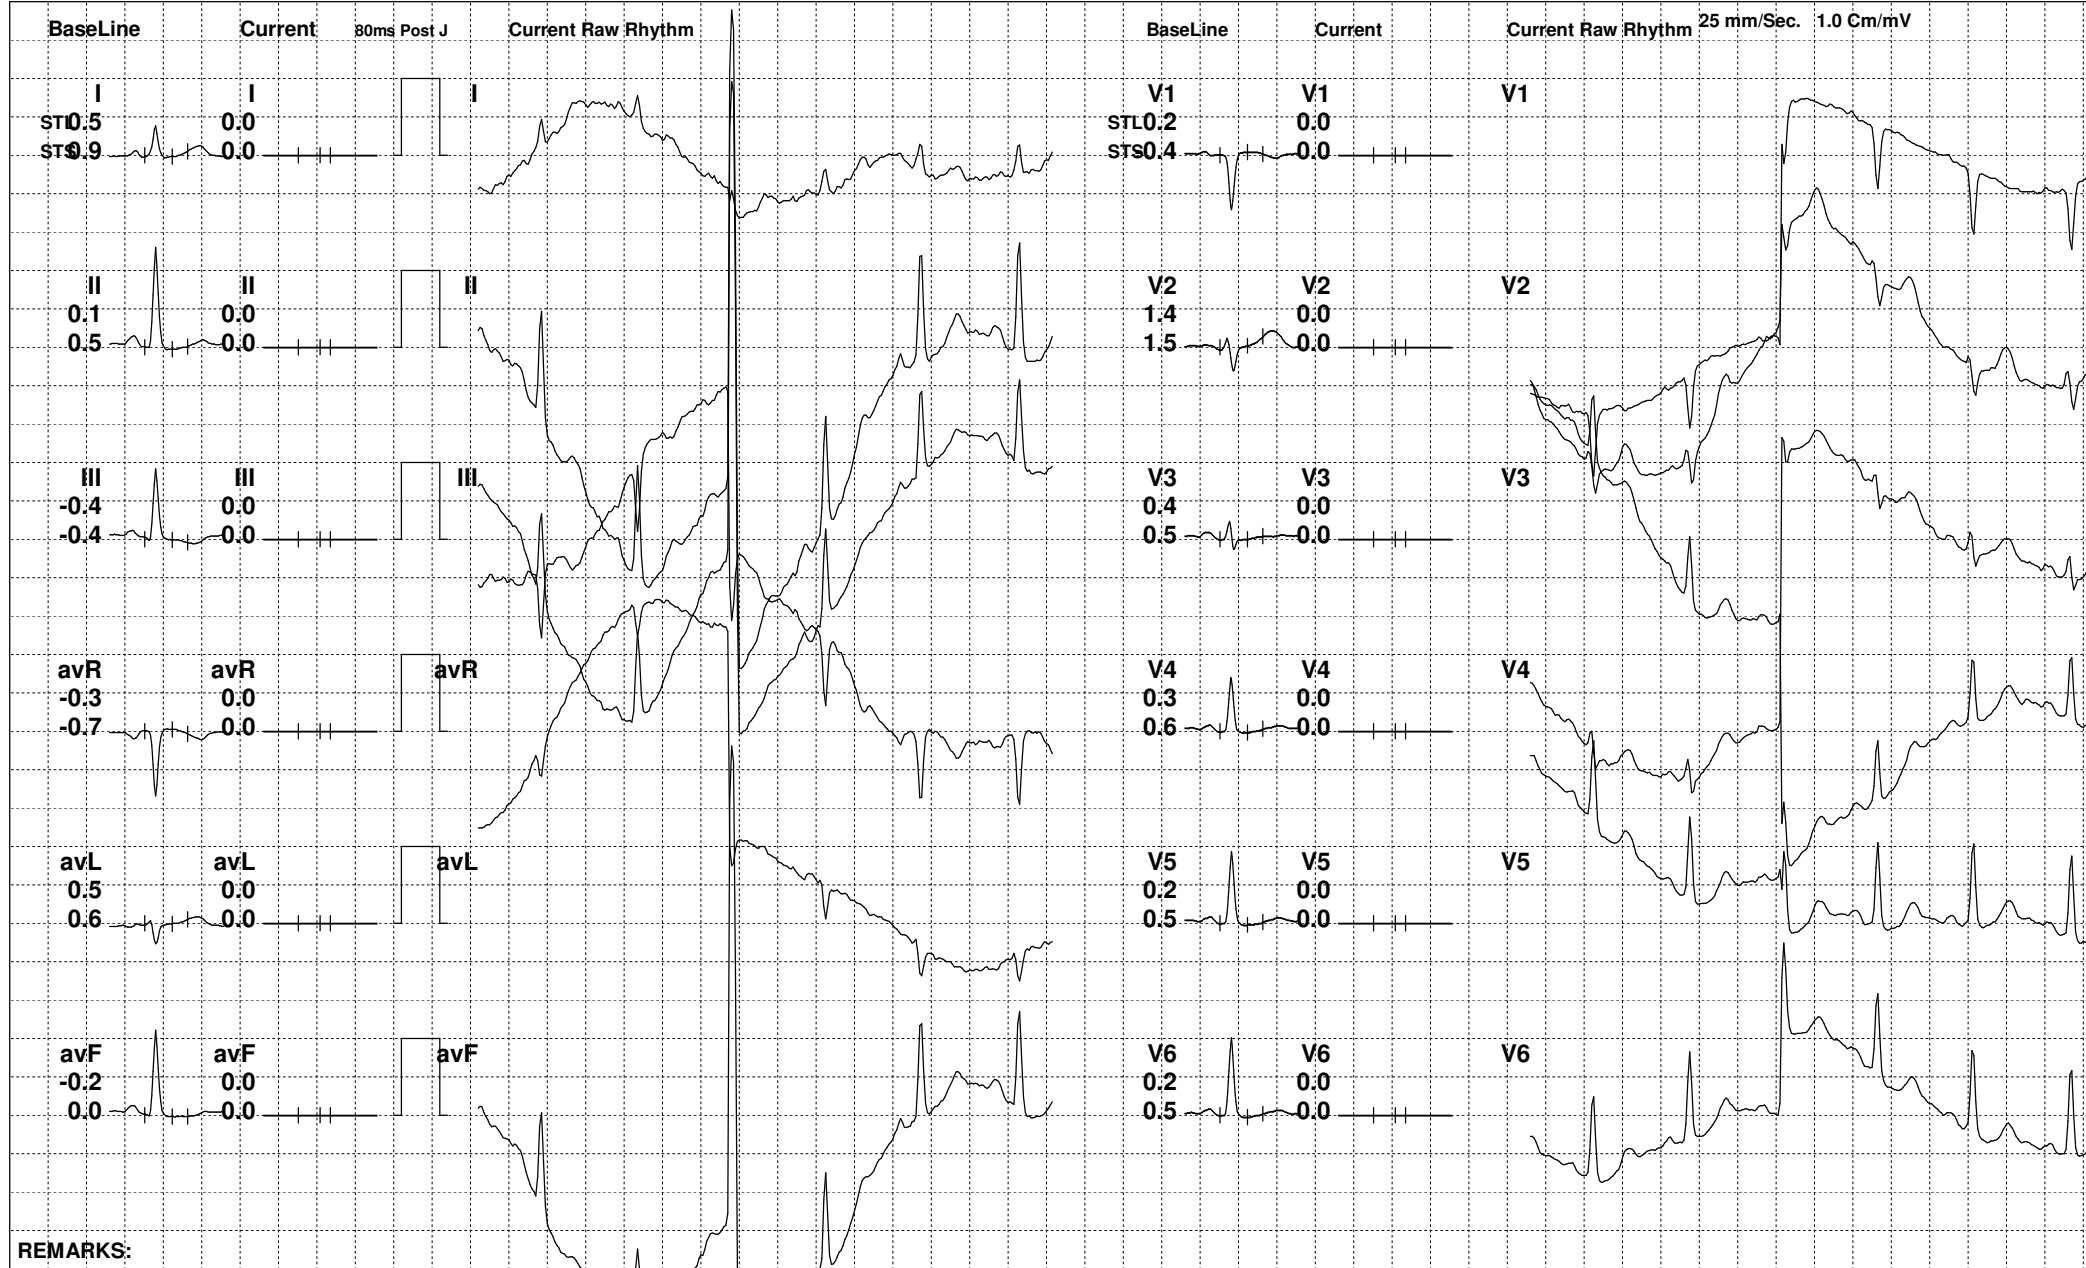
BaseLine Current 80ms Post J Current Raw Rhythm

I
STL 0.5
STS 0.9

I
0.0
0.0

I

II
0.1
0.5

II
0.0
0.0

II

III
-0.4
-0.4

III
0.0
0.0

III

avR
-0.3
-0.7

avR
0.0
0.0

avR

avL
0.5
0.6

avL
0.0
0.0

avL

avF
-0.2
0.0

avF
0.0
0.0

avF

BaseLine Current Current Raw Rhythm 25 mm/Sec. 1.0 Cm/mV

V1
STL 0.2
STS 0.4

V1
0.0
0.0

V1

V2
1.4
1.5

V2
0.0
0.0

V2

V3
0.4
0.5

V3
0.0
0.0

V3

V4
0.3
0.6

V4
0.0
0.0

V4

V5
0.2
0.5

V5
0.0
0.0

V5

V6
0.2
0.5

V6
0.0
0.0

V6

REMARKS: